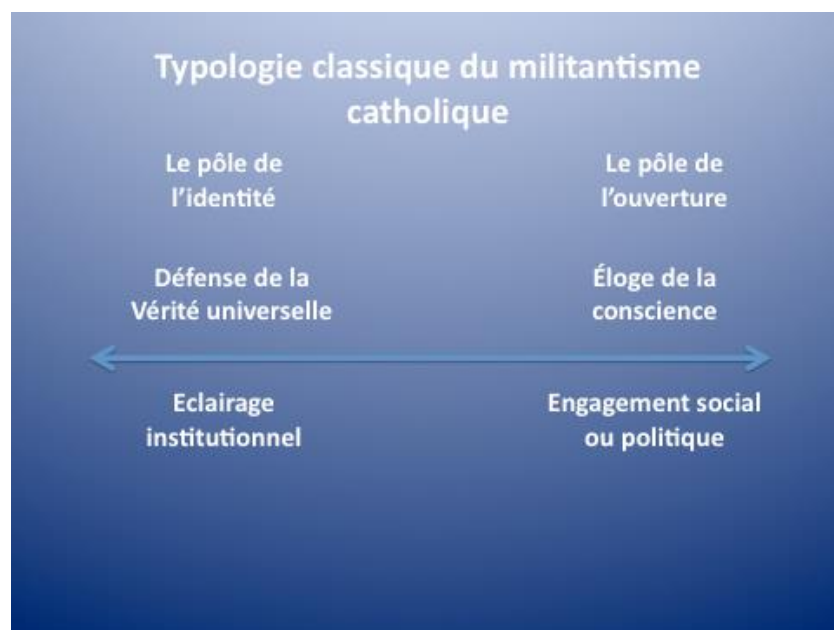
Typologie classique du militantisme catholique

Le pôle de l'identité

Le pôle de l'ouverture

Défense de la Vérité universelle

Éloge de la conscience

Eclairage institutionnel

Engagement social ou politique